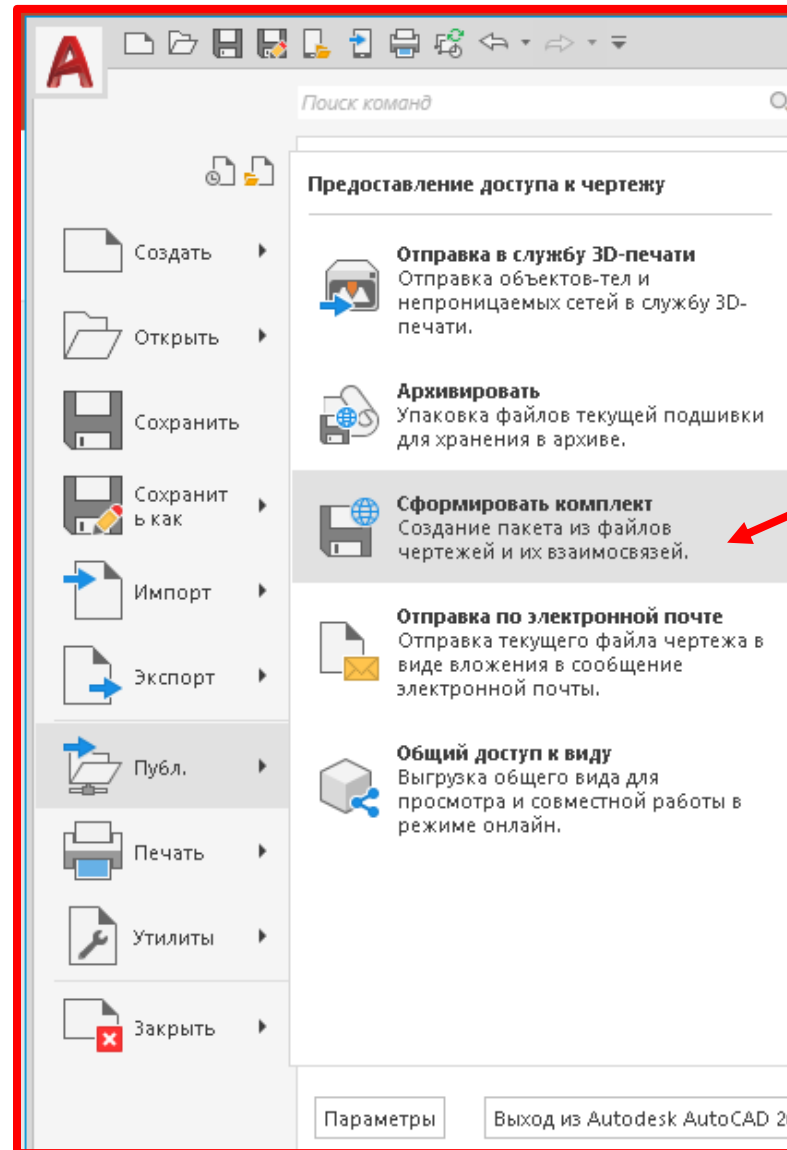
Поиск команд

Предоставление доступа к чертежу

Создать

Открыть

Сохранить

Сохранить как

Импорт

Экспорт

Публ.

Печать

Утилиты

Закрыть

Отправка в службу 3D-печати
Отправка объектов-тел и непроницаемых сетей в службу 3D-печати.

Архивировать
Упаковка файлов текущей подшивки для хранения в архиве.

Сформировать комплект
Создание пакета из файлов чертежей и их взаимосвязей.

Отправка по электронной почте
Отправка текущего файла чертежа в виде вложения в сообщение электронной почты.

Общий доступ к виду
Выгрузка общего вида для просмотра и совместной работы в режиме онлайн.

Параметры

Выход из Autodesk AutoCAD 2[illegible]